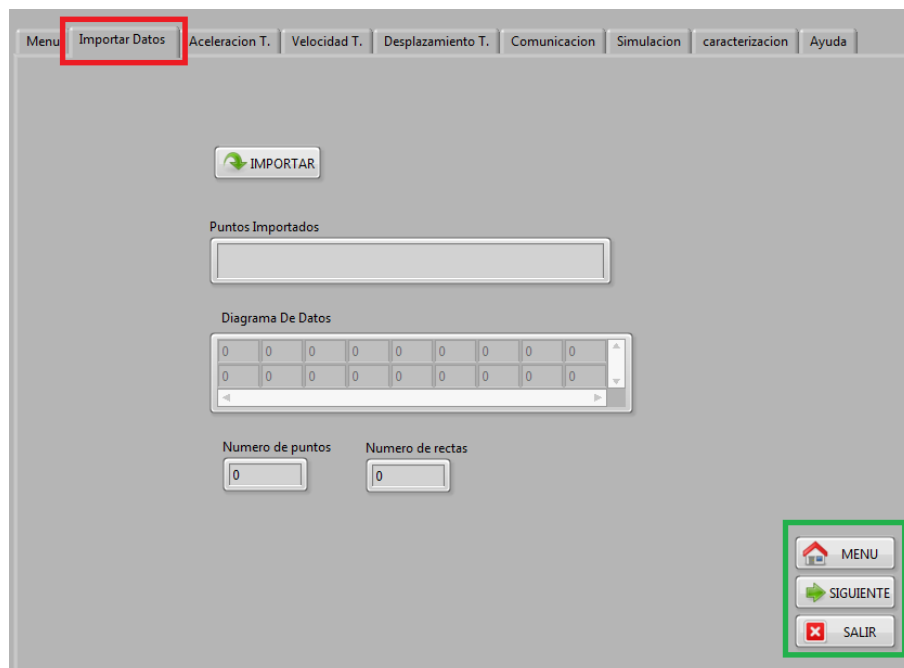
Menu | Importar Datos | Aceleracion T. | Velocidad T. | Desplazamiento T. | Comunicacion | Simulacion | caracterizacion | Ayuda

IMPORTAR

Puntos Importados

Diagrama De Datos

| 0 | 0 | 0 | 0 | 0 | 0 | 0 | 0 | 0 |
|---|---|---|---|---|---|---|---|---|
| 0 | 0 | 0 | 0 | 0 | 0 | 0 | 0 | 0 |

Numero de puntos
0

Numero de rectas
0

MENU
SIGUIENTE
SALIR